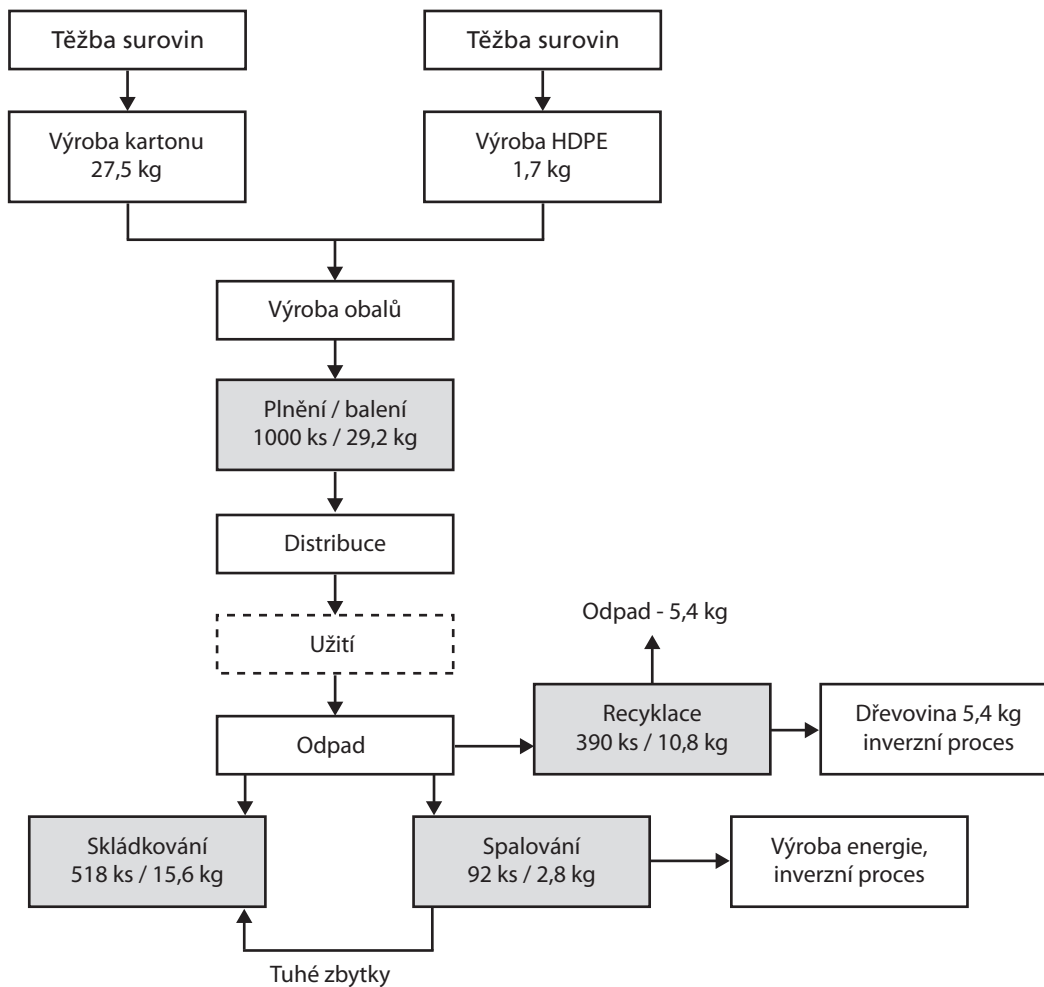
Těžba surovin

Těžba surovin

Výroba kartonu
27,5 kg

Výroba HDPE
1,7 kg

Výroba obalů

Plnění / balení
1000 ks / 29,2 kg

Distribuce

Užití

Odpad - 5,4 kg

Odpad

Recyklace
390 ks / 10,8 kg

Dřevovina 5,4 kg
inverzní proces

Skládkování
518 ks / 15,6 kg

Spalování
92 ks / 2,8 kg

Výroba energie,
inverzní proces

Tuhé zbytky